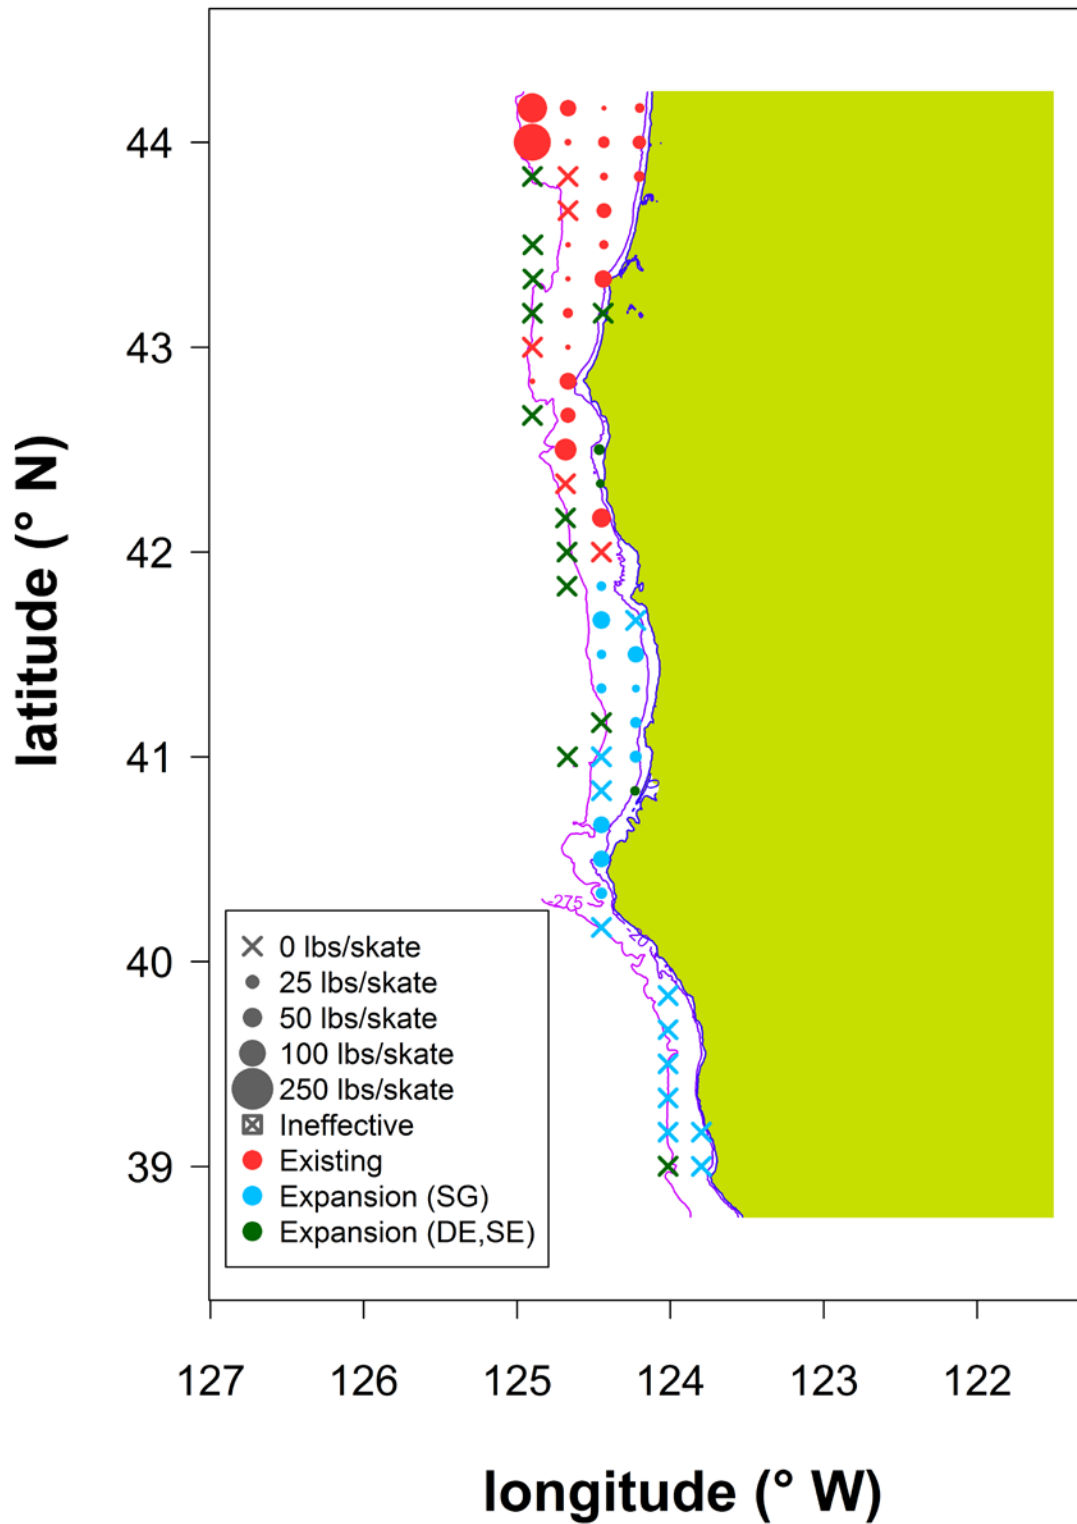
latitude (° N)

44
43
42
41
40
39

275

0 lbs/skate
25 lbs/skate
50 lbs/skate
100 lbs/skate
250 lbs/skate
Ineffective
Existing
Expansion (SG)
Expansion (DE,SE)

127
126
125
124
123
122

longitude (° W)